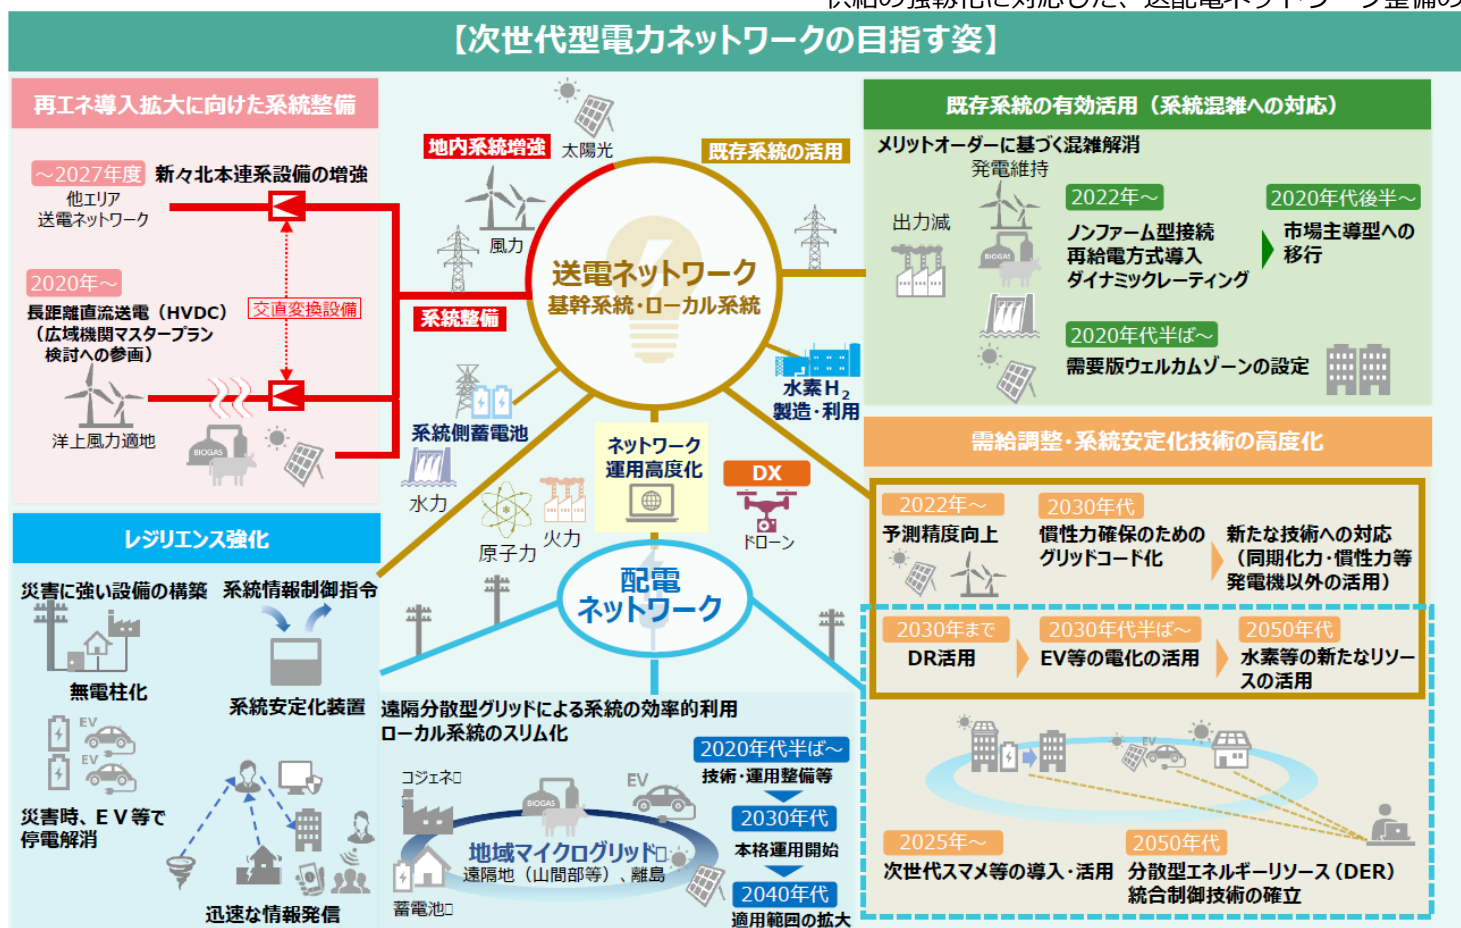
【次世代型電力ネットワークの目指す姿】

再エネ導入拡大に向けた系統整備

~2027年度 新々北本連系設備の増強

他エリア
送電ネットワーク

2020年~
長距離直流送電（HVDC）
（広域機関マスタープラン検討への参画）

交直変換設備

洋上風力適地

地内系統増強

太陽光

既存系統の活用

風力

送電ネットワーク
基幹系統・ローカル系統

系統整備

水素$H_2$
製造・利用

系統側蓄電池

水力

原子力

火力

ネットワーク
運用高度化

DX

ドローン

配電
ネットワーク

既存系統の有効活用（系統混雑への対応）

メリットオーダーに基づく混雑解消

発電維持

出力減

2022年~
ノンファーム型接続
再給電方式導入
ダイナミックレーティング

2020年代後半~
市場主導型への移行

2020年代半ば~
需要版ウェルカムゾーンの設定

需給調整・系統安定化技術の高度化

2022年~
予測精度向上

2030年代
慣性力確保のためのグリッドコード化

新たな技術への対応
（同期化力・慣性力等発電機以外の活用）

2030年まで
DR活用

2030年代半ば~
EV等の電化の活用

2050年代
水素等の新たなリソースの活用

2025年~
次世代スマメ等の導入・活用

2050年代
分散型エネルギーリソース（DER）統合制御技術の確立

レジリエンス強化

災害に強い設備の構築

系統情報制御指令

無電柱化

系統安定化装置

EV

EV

災害時、EV等で停電解消

迅速な情報発信

遠隔分散型グリッドによる系統の効率的利用
ローカル系統のスリム化

2020年代半ば~
技術・運用整備等

2030年代
本格運用開始

2040年代
適用範囲の拡大

コジェネ

EV

地域マイクログリッド
遠隔地（山間部等）、離島

蓄電池